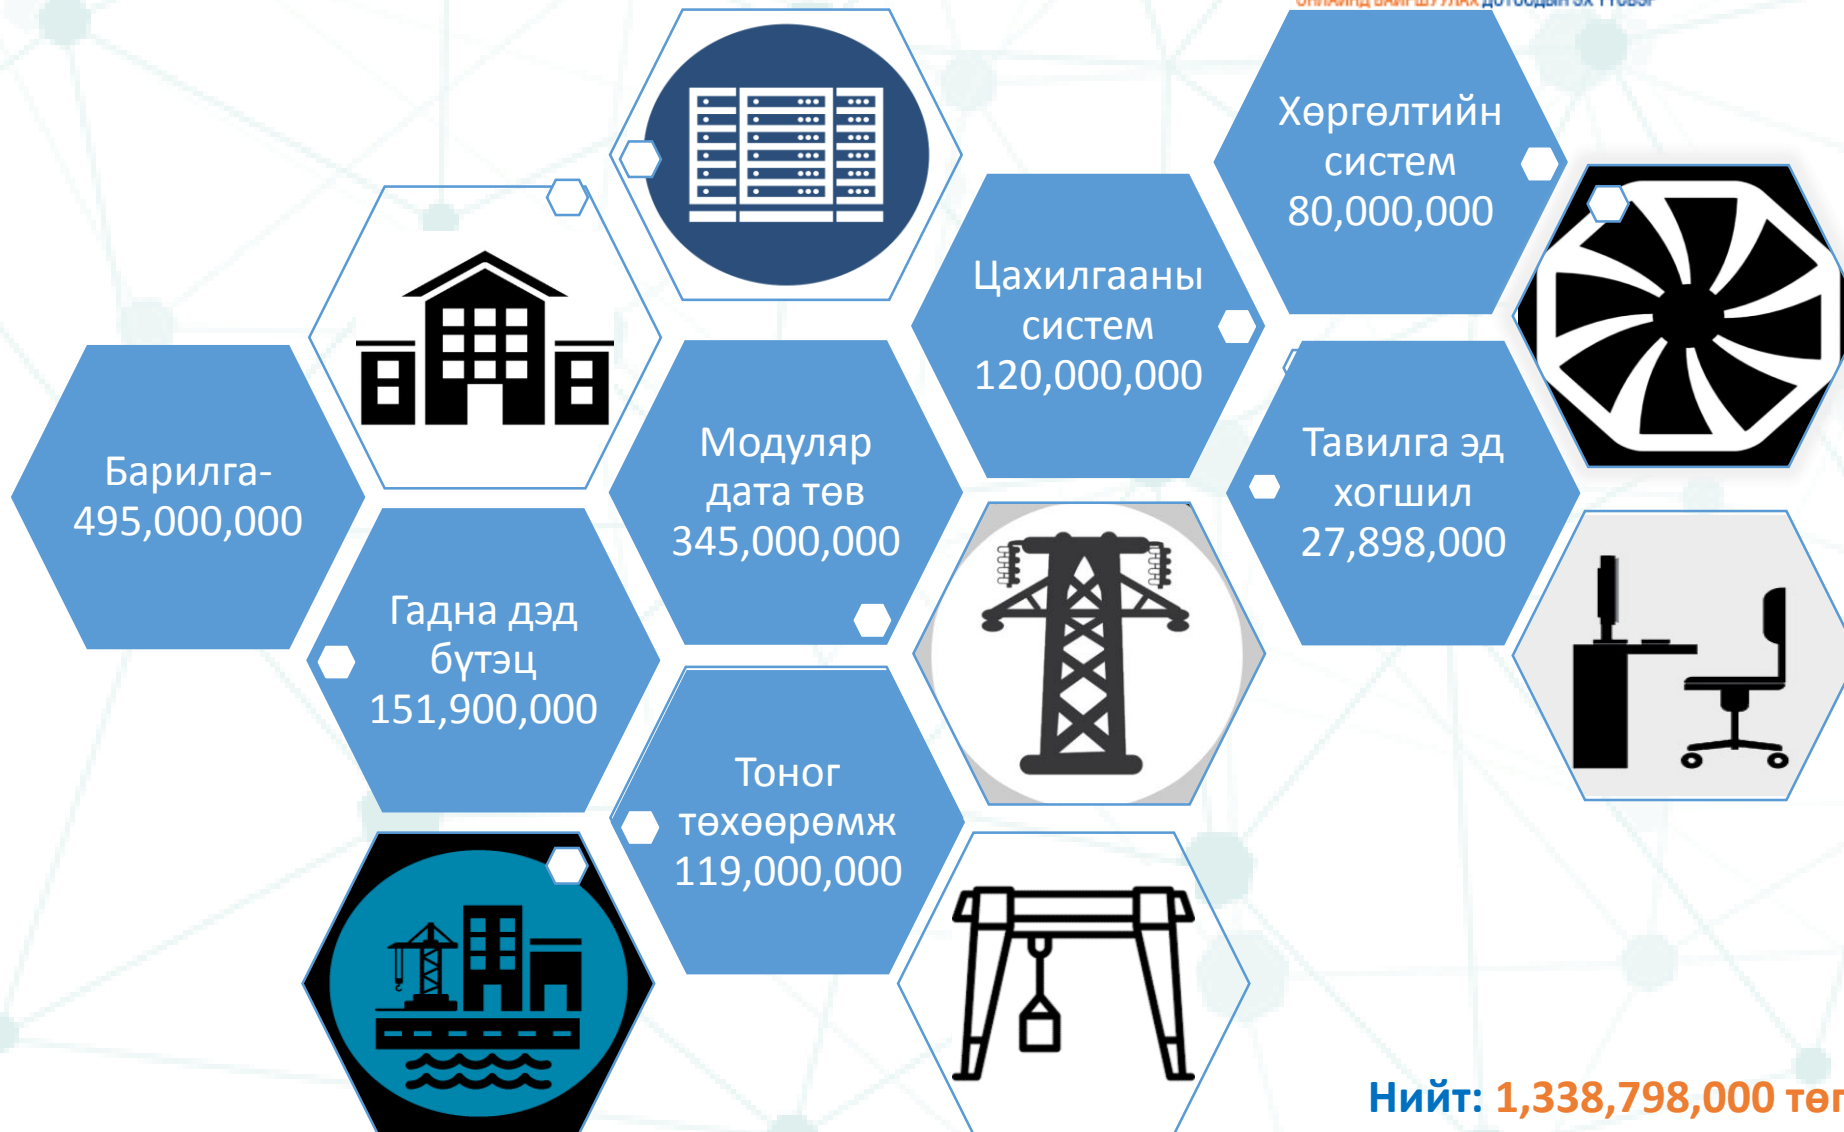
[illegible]

Хөргөлтийн систем 80,000,000

Цахилгааны систем 120,000,000

Барилга- 495,000,000

Модуляр дата төв 345,000,000

Тавилга эд хогшил 27,898,000

Гадна дэд бүтэц 151,900,000

Тоног төхөөрөмж 119,000,000

Нийт: 1,338,798,000 төг